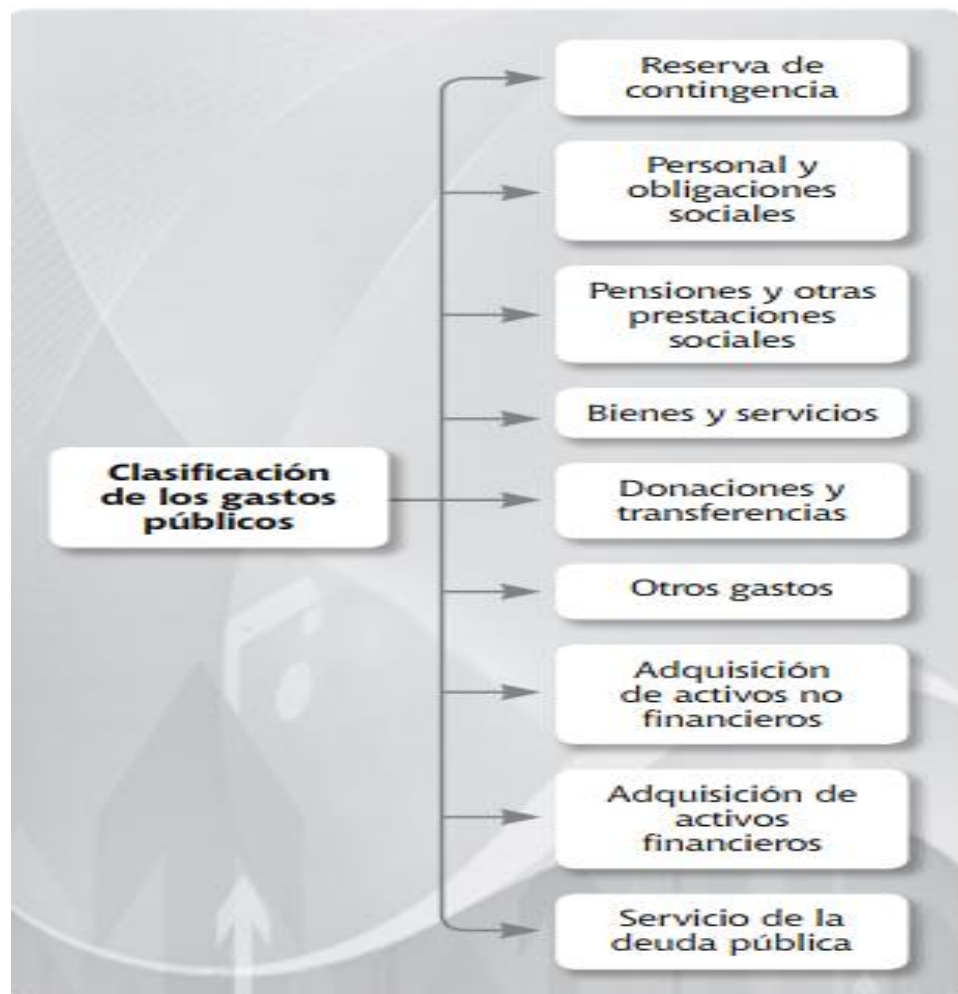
Clasificación de los gastos públicos

Reserva de contingencia

Personal y obligaciones sociales

Pensiones y otras prestaciones sociales

Bienes y servicios

Donaciones y transferencias

Otros gastos

Adquisición de activos no financieros

Adquisición de activos financieros

Servicio de la deuda pública